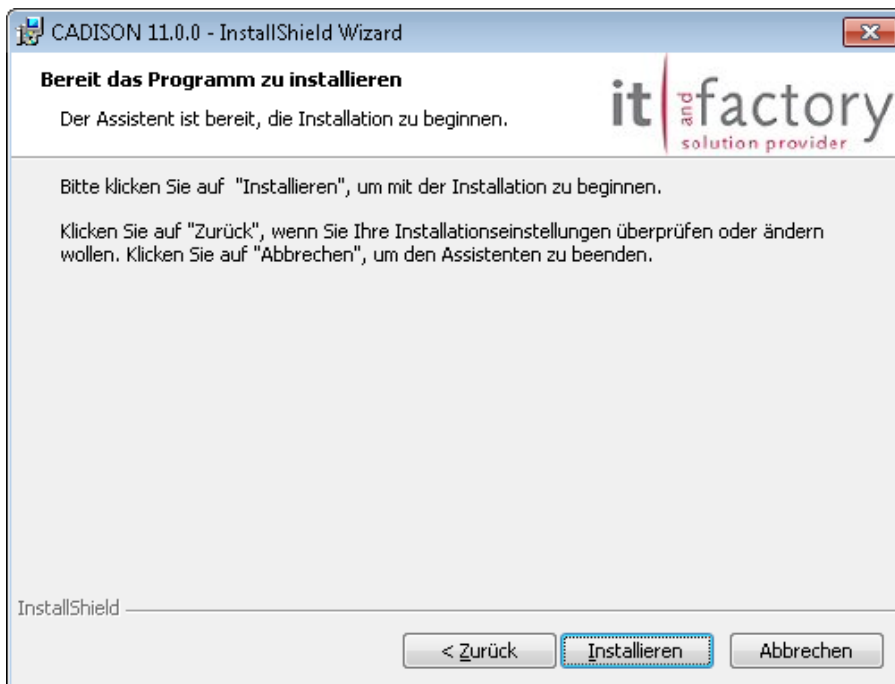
CADISON 11.0.0 - InstallShield Wizard

Bereit das Programm zu installieren

Der Assistent ist bereit, die Installation zu beginnen.

it and factory
solution provider

Bitte klicken Sie auf "Installieren", um mit der Installation zu beginnen.

Klicken Sie auf "Zurück", wenn Sie Ihre Installationseinstellungen überprüfen oder ändern wollen. Klicken Sie auf "Abbrechen", um den Assistenten zu beenden.

InstallShield

< Zurück Installieren Abbrechen